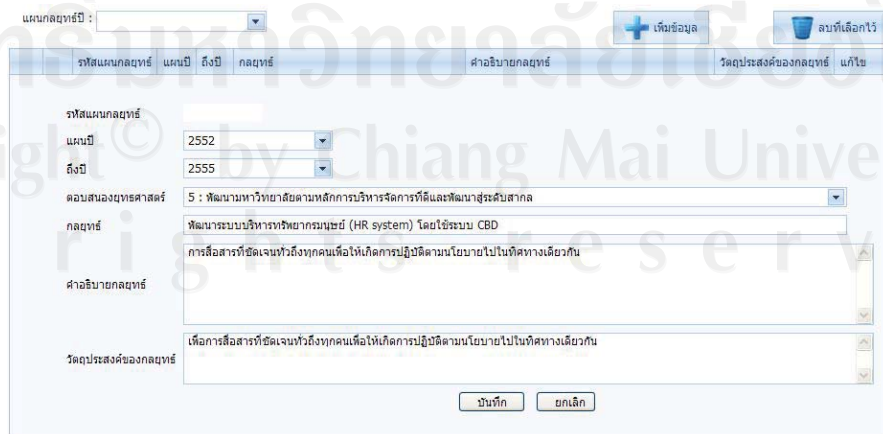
แผนกลยุทธ์ปี :

เพิ่มข้อมูล

ลบที่เลือกไว้

| รหัสแผนกลยุทธ์ | แผนปี | ถึงปี | กลยุทธ์ | คำอธิบายกลยุทธ์ | วัตถุประสงค์ของกลยุทธ์ | แก้ไข |
|---|---|---|---|---|---|---|

รหัสแผนกลยุทธ์

แผนปี 2552

ถึงปี 2555

ตอบสนองยุทธศาสตร์ 5 : พัฒนามหาวิทยาลัยตามหลักการบริหารจัดการที่ดีและพัฒนาสู่ระดับสากล

กลยุทธ์ พัฒนาระบบบริหารทรัพยากรมนุษย์ (HR system) โดยใช้ระบบ CBD

คำอธิบายกลยุทธ์ การสื่อสารที่ชัดเจนทั่วถึงทุกคนเพื่อให้เกิดการปฏิบัติตามนโยบายไปในทิศทางเดียวกัน

วัตถุประสงค์ของกลยุทธ์ เพื่อการสื่อสารที่ชัดเจนทั่วถึงทุกคนเพื่อให้เกิดการปฏิบัติตามนโยบายไปในทิศทางเดียวกัน

บันทึก ยกเลิก

ลิขสิทธิ์มหาวิทยาลัยเชียงใหม่
Copyright © by Chiang Mai University
All rights reserved